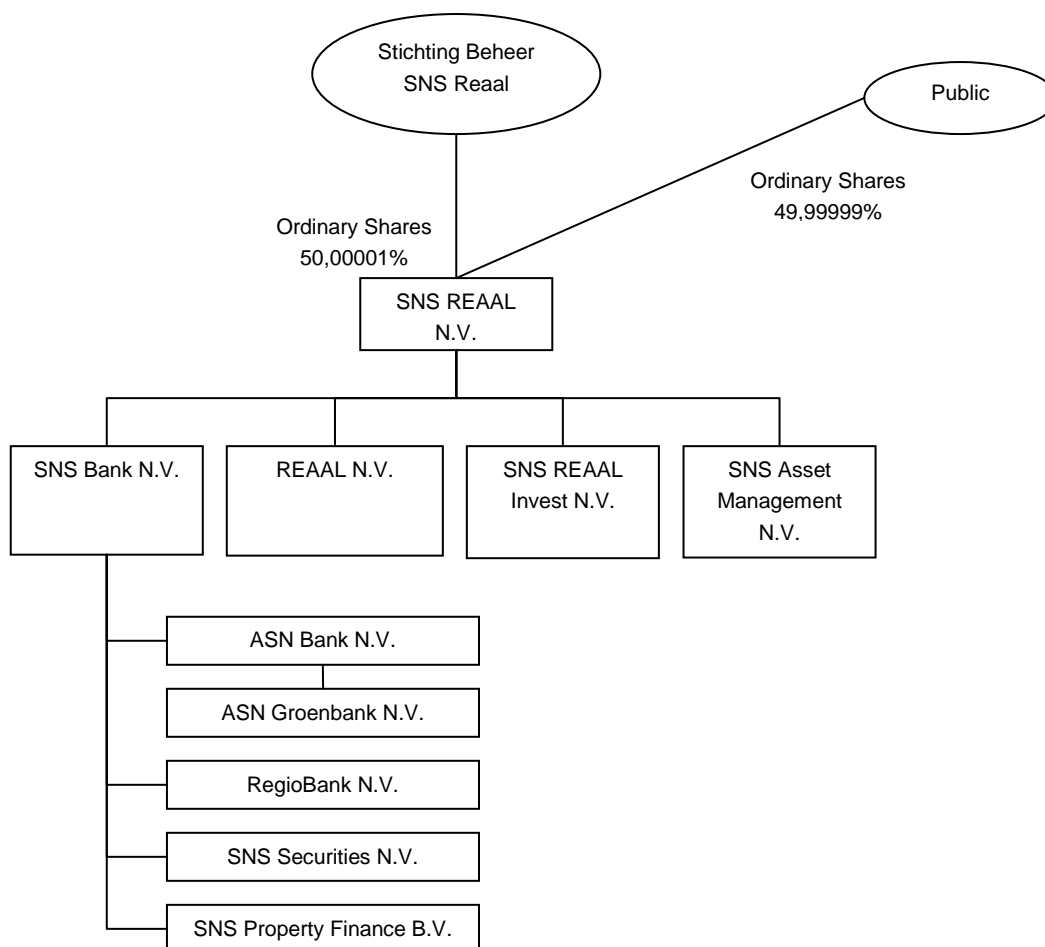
Stichting Beheer SNS Reaal

Public

Ordinary Shares 49,99999%

Ordinary Shares 50,00001%

SNS REAAL N.V.

SNS Bank N.V.

REAAL N.V.

SNS REAAL Invest N.V.

SNS Asset Management N.V.

ASN Bank N.V.

ASN Groenbank N.V.

RegioBank N.V.

SNS Securities N.V.

SNS Property Finance B.V.